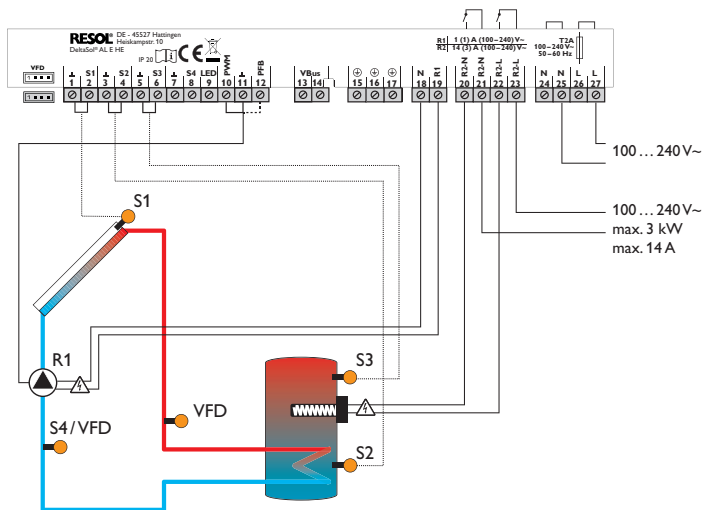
RESOL DE - 45527 Hattingen
Heiskampstr. 10
DeltaSol® AL E HE

IP 20

VFD

S1 S2 S3 S4 LED PWM PFB
1 2 3 4 5 6 7 8 9 10 11 12

VBus
13 14

15 16 17

N R1
18 19

R1 1 (1) A (100–240) V~
R2 14 (3) A (100–240) V~

R2-N R2-N R2-L R2-L
20 21 22 23

T2A
100–240 V~
50–60 Hz

N N L L
24 25 26 27

100 … 240 V~

100 … 240 V~
max. 3 kW
max. 14 A

S1

R1

S4 / VFD

VFD

S3

S2